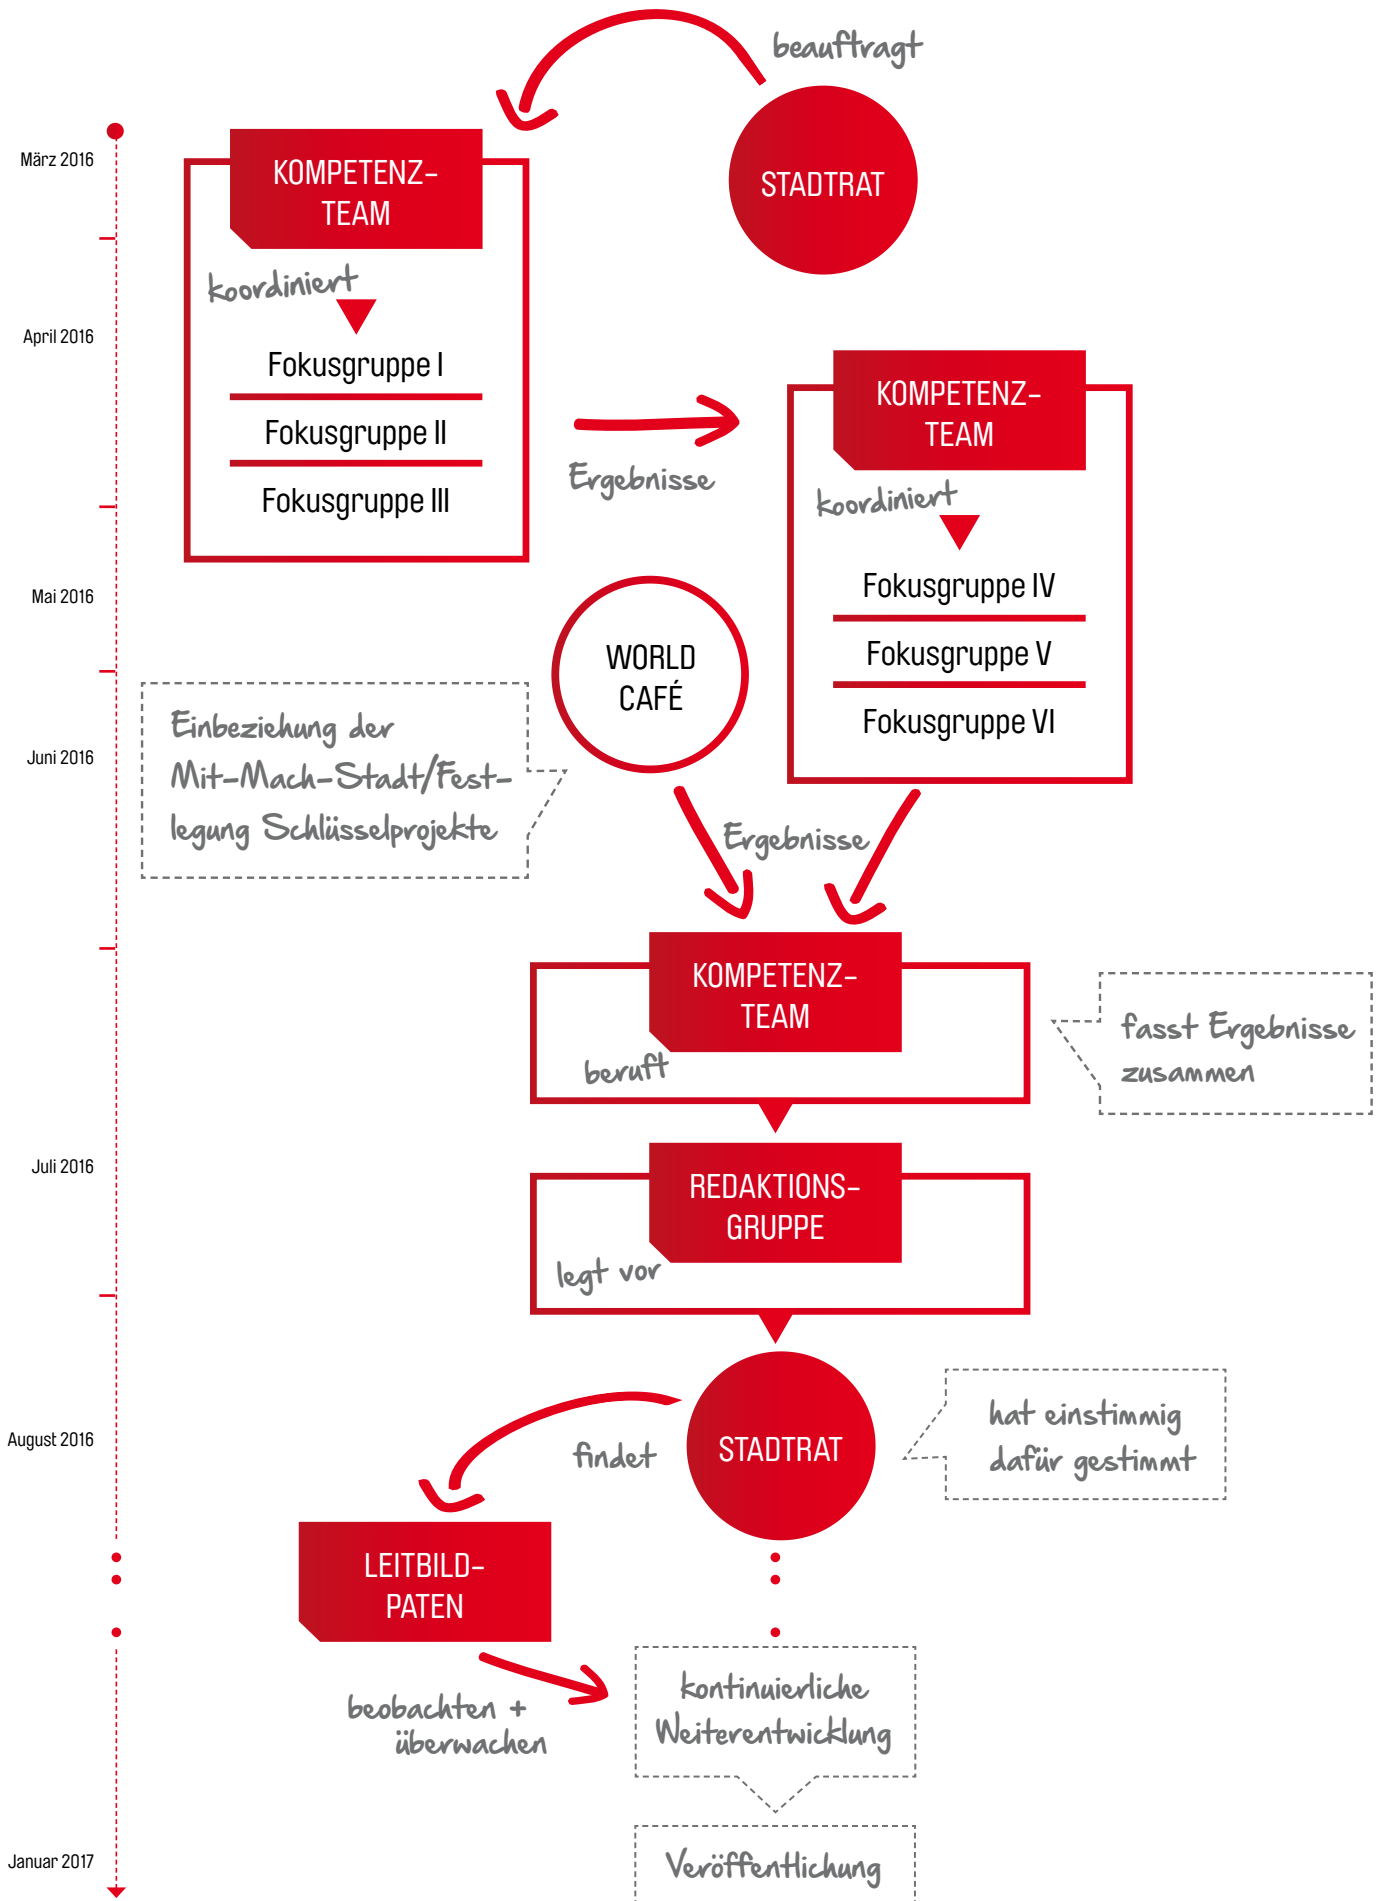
beauftragt

März 2016

KOMPETENZ-TEAM

STADTRAT

koordiniert

April 2016

Fokusgruppe I

Fokusgruppe II

Fokusgruppe III

Ergebnisse

KOMPETENZ-TEAM

koordiniert

Fokusgruppe IV

Fokusgruppe V

Fokusgruppe VI

Mai 2016

WORLD CAFÉ

Juni 2016

Einbeziehung der Mit-Mach-Stadt/Festlegung Schlüsselprojekte

Ergebnisse

KOMPETENZ-TEAM

beruft

fasst Ergebnisse zusammen

Juli 2016

REDAKTIONS-GRUPPE

legt vor

August 2016

findet

STADTRAT

hat einstimmig dafür gestimmt

LEITBILD-PATEN

beobachten + überwachen

kontinuierliche Weiterentwicklung

Januar 2017

Veröffentlichung